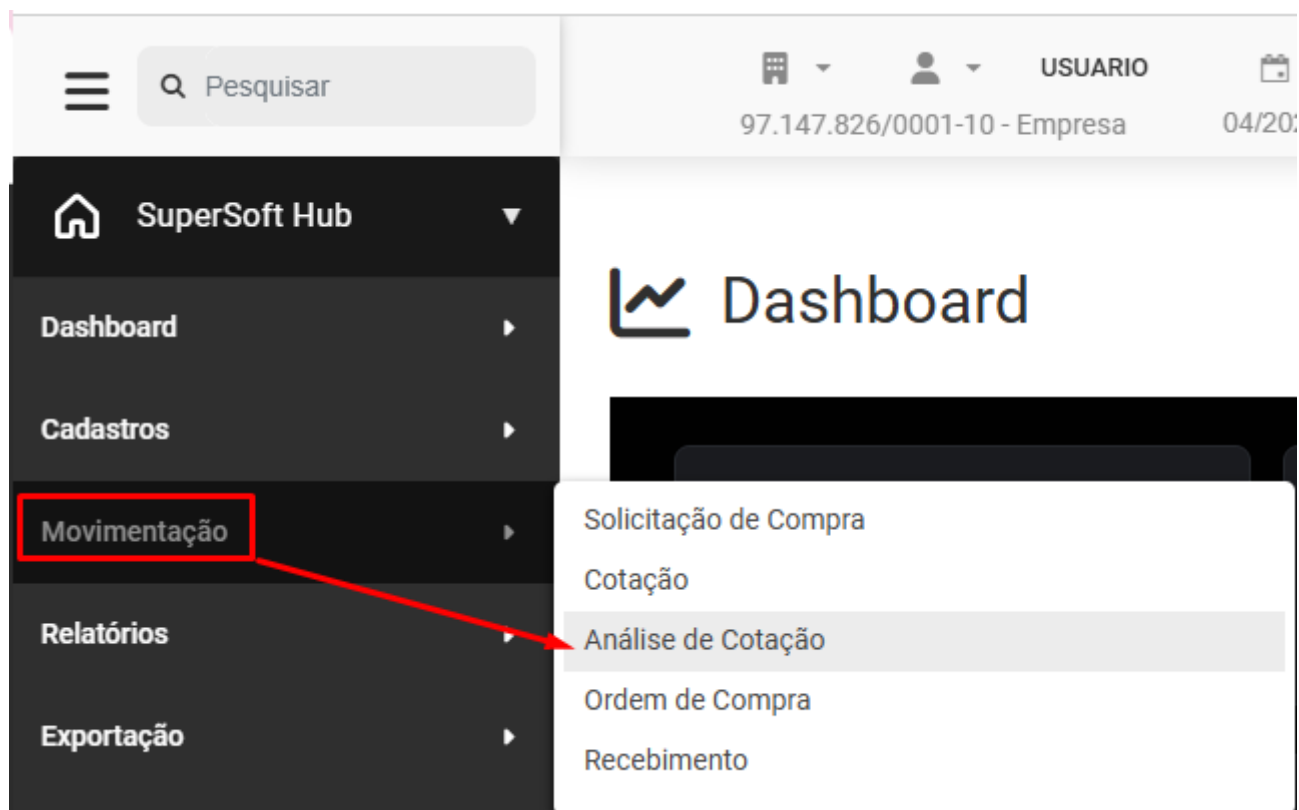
Pesquisar

USUARIO

97.147.826/0001-10 - Empresa

04/20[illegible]

SuperSoft Hub

Dashboard

Dashboard

Cadastros

Movimentação

Relatórios

Exportação

Solicitação de Compra

Cotação

Análise de Cotação

Ordem de Compra

Recebimento